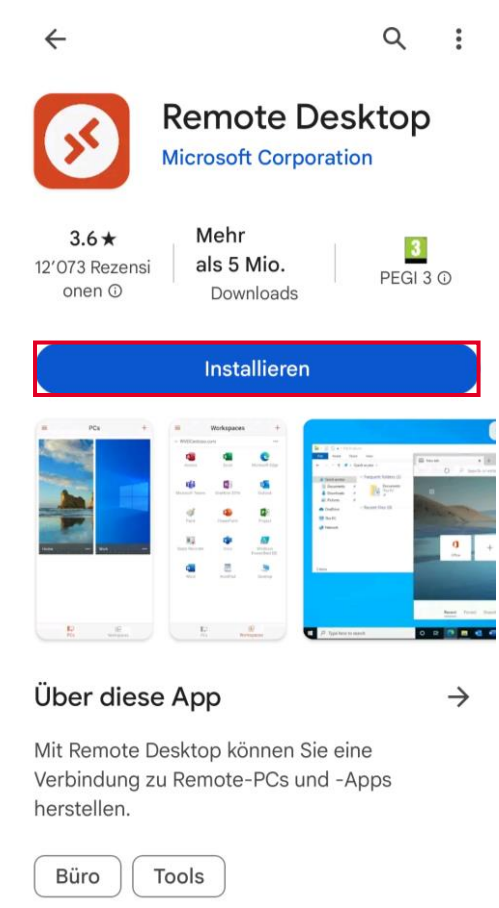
Remote Desktop
Microsoft Corporation

3.6★
12'073 Rezensionen ⓘ

Mehr als 5 Mio.
Downloads

3
PEGI 3 ⓘ

Installieren

PCs

Workspaces

Über diese App

Mit Remote Desktop können Sie eine Verbindung zu Remote-PCs und -Apps herstellen.

Büro
Tools